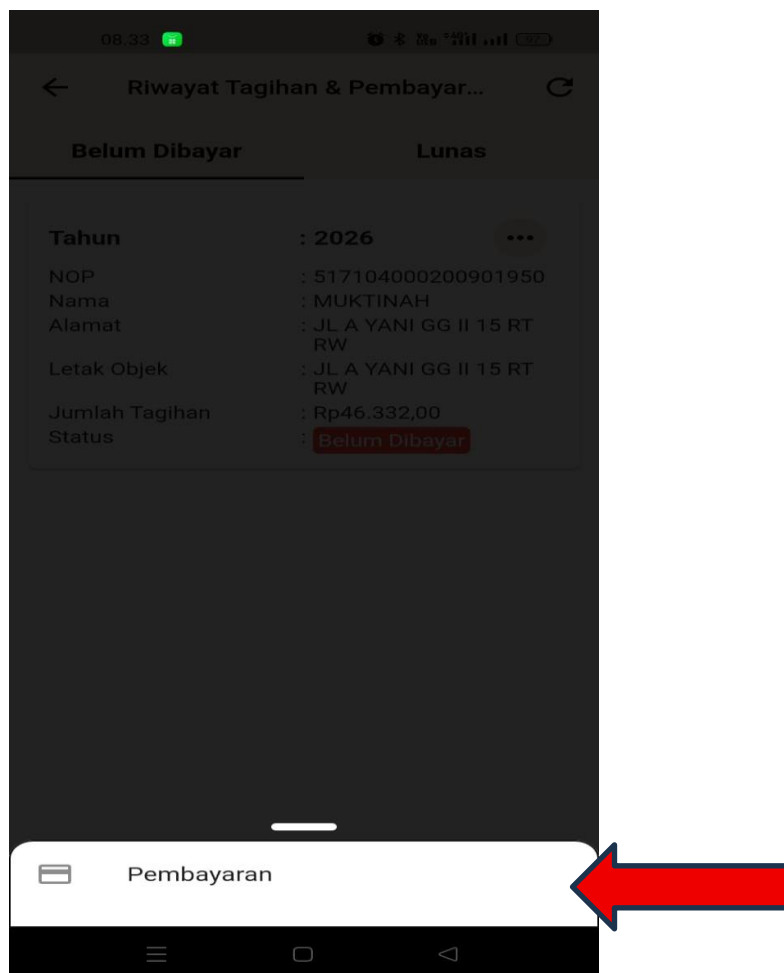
08.33

Riwayat Tagihan & Pembayar...

Belum Dibayar

Lunas

Tahun : 2026

NOP : 517104000200901950
Nama : MUKTINAH
Alamat : JL A YANI GG II 15 RT RW
Letak Objek : JL A YANI GG II 15 RT RW
Jumlah Tagihan : Rp46.332,00
Status : Belum Dibayar

Pembayaran